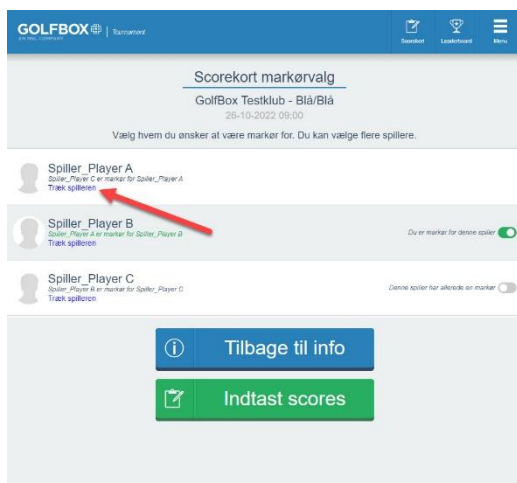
GOLFBOX | Tournament
AN PBL COMPANY

Scorekort Leaderboard Menu

Scorekort markørvalg
GolfBox Testklub - Blå/Blå
26-10-2022 09:00
Vælg hvem du ønsker at være markør for. Du kan vælge flere spillere.

Spiller_Player A
Spiller_Player C er markør for Spiller_Player A
Træk spilleren

Spiller_Player B
Spiller_Player A er markør for Spiller_Player B
Træk spilleren
Du er markør for denne spiller

Spiller_Player C
Spiller_Player B er markør for Spiller_Player C
Træk spilleren
Denne spiller har allerede en markør

Tilbage til info

Indtast scores